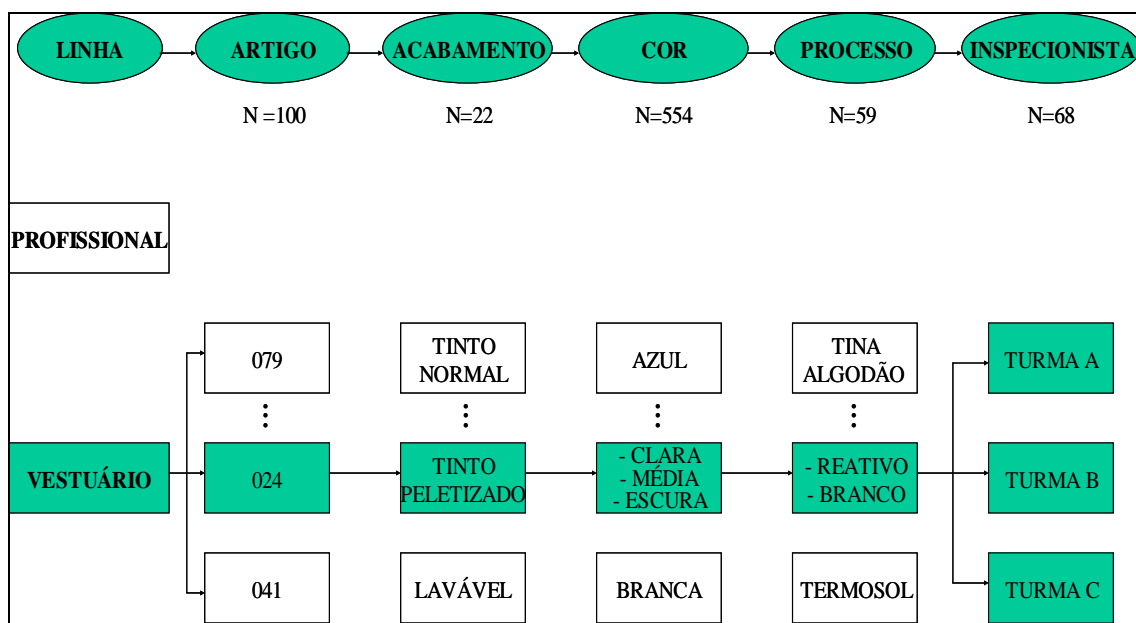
LINHA

ARTIGO

ACABAMENTO

COR

PROCESSO

INSPECIONISTA

N =100

N=22

N=554

N=59

N=68

PROFISSIONAL

079

TINTO NORMAL

AZUL

TINA ALGODÃO

TURMA A

⋮

⋮

⋮

⋮

VESTUÁRIO

024

TINTO PELETIZADO

- CLARA
- MÉDIA
- ESCURA

- REATIVO
- BRANCO

TURMA B

041

LAVÁVEL

BRANCA

TERMOSOL

TURMA C